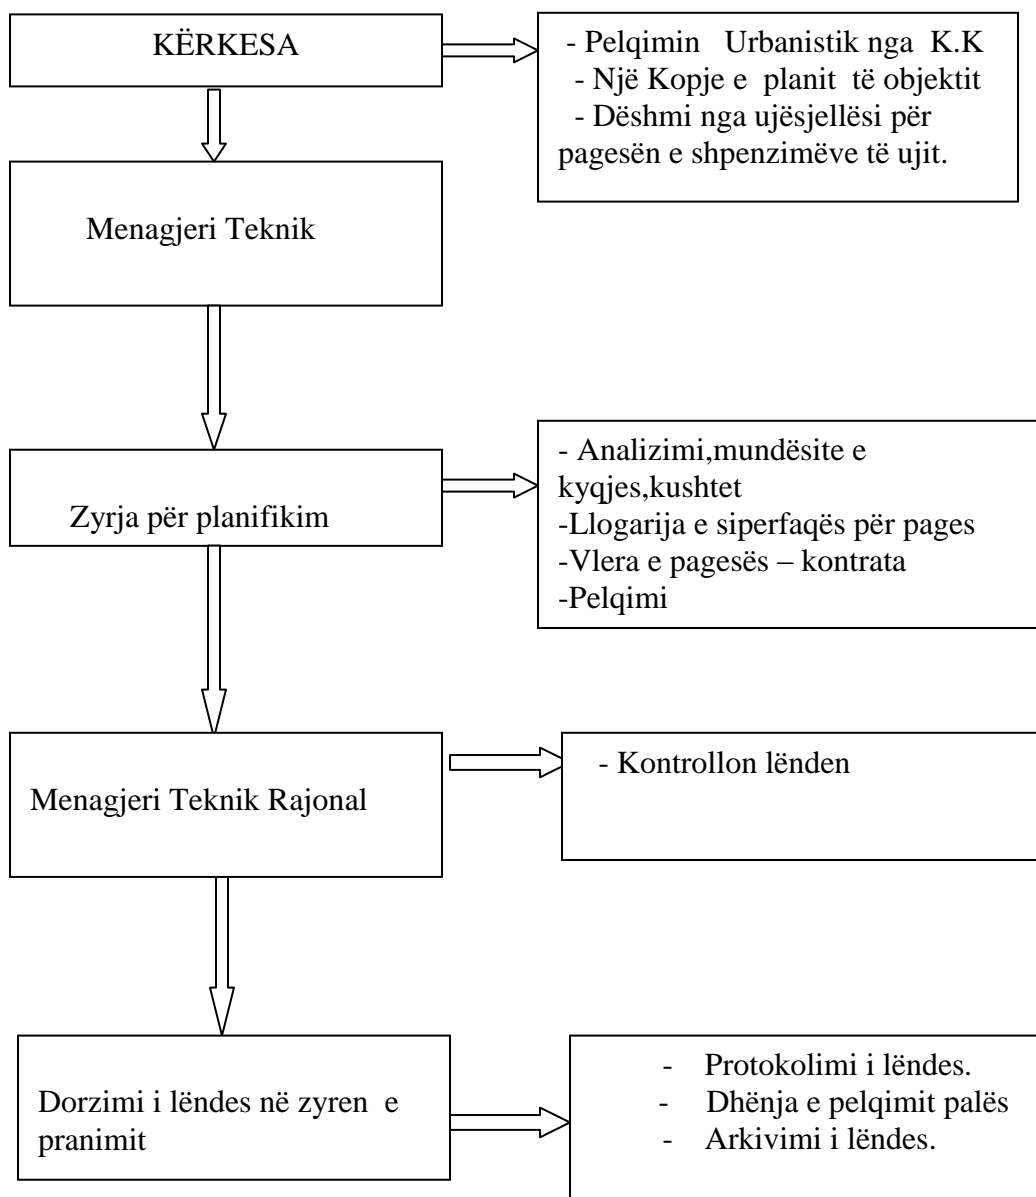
KËRKESA

- Pelqimin Urbanistik nga K.K
- Një Kopje e planit të objektit
- Dëshmi nga ujësjellësi për pagesën e shpenzimëve të ujit.

Menagjeri Teknik

Zyrja për planifikim

- Analizimi,mundësite e kyqjes,kushtet
-Llogarija e siperfaqës për pages
-Vlera e pagesës – kontrata
-Pelqimi

Menagjeri Teknik Rajonal

- Kontrollon lënden

Dorzimi i lëndes në zyren e pranimit

- Protokolimi i lëndes.
- Dhënja e pelqimit palës
- Arkivimi i lëndes.